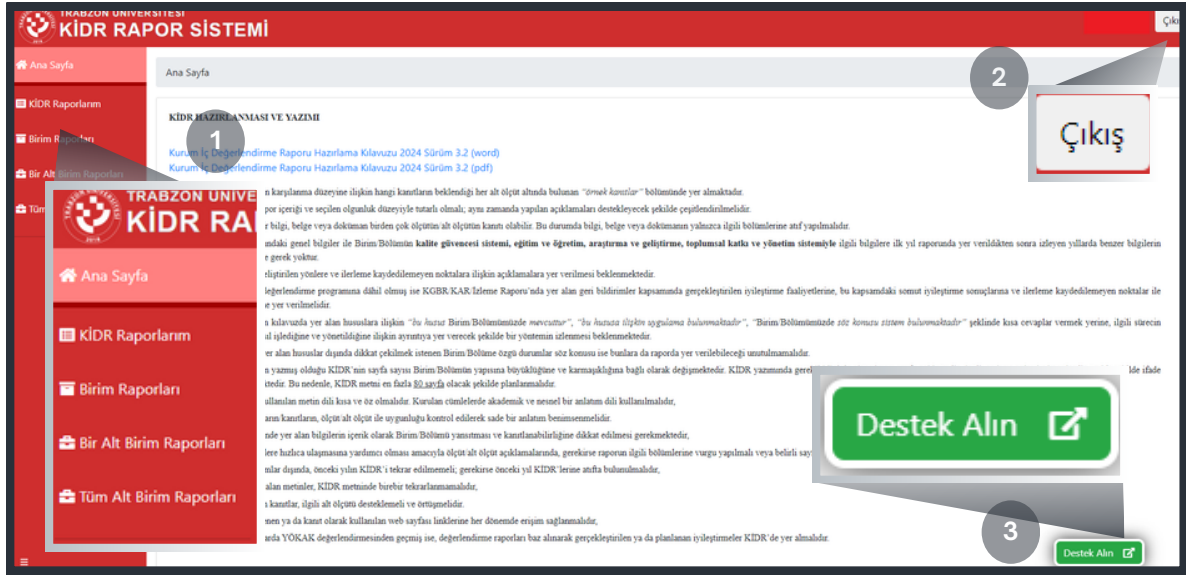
TRABZON ÜNİVERSİTESİ
KİDR RAPOR SİSTEMİ

Çıkış

Ana Sayfa
KİDR Raporlarım
Birim Raporları
Bir Alt Birim Raporları
Tüm Alt Birim Raporları

Ana Sayfa

1

2

Çıkış

KİDR HAZIRLANMASI VE YAZIMI

Kurum İç Değerlendirme Raporu Hazırlama Kılavuzu 2024 Sürüm 3.2 (word)
Kurum İç Değerlendirme Raporu Hazırlama Kılavuzu 2024 Sürüm 3.2 (pdf)

TRABZON ÜNİVE
KİDR RA

Ana Sayfa
KİDR Raporlarım
Birim Raporları
Bir Alt Birim Raporları
Tüm Alt Birim Raporları

n karşılanma düzeyine ilişkin hangi kanıtların beklendiği her alt ölçüt altında bulunan "örnek kanıtlar" bölümünde yer almaktadır.
por içeriği ve seçilen olgunluk düzeyiyle tutarlı olmalı; aynı zamanda yapılan açıklamaları destekleyecek şekilde çeşitlendirilmelidir.
r bilgi, belge veya doküman birden çok ölçütün/alt ölçütün kanıtı olabilir. Bu durumda bilgi, belge veya dokümanın yalnızca ilgili bölümlerine atıf yapılmalıdır.
mdaki genel bilgiler ile Birim/Bölümün kalite güvencesi sistemi, eğitim ve öğretim, araştırma ve geliştirme, toplumsal katkı ve yönetim sistemiyle ilgili bilgilere ilk yıl raporunda yer verildikten sonra izleyen yıllarda benzer bilgilerin gerek yoktur.
eliştirilen yönlere ve ilerleme kaydedilemeyen noktalara ilişkin açıklamalara yer verilmesi beklenmektedir.
eğerlendirme programına dâhil olmuş ise KGBR/KAR/İzleme Raporu'nda yer alan geri bildirimler kapsamında gerçekleştirilen iyileştirme faaliyetleri, bu kapsamdaki somut iyileştirme sonuçlarına ve ilerleme kaydedilemeyen noktalar ile yer verilmelidir.
n kılavuzda yer alan hususlara ilişkin "bu husus Birim/Bölümümüzde mevcuttur", "bu hususa ilişkin uygulama bulunmaktadır", "Birim/Bölümümüzde söz konusu sistem bulunmaktadır" şeklinde kısa cevaplar vermek yerine, ilgili sürecin al işlediğine ve yönetildiğine ilişkin ayrıntıya yer verecek şekilde bir yöntemin izlenmesi beklenmektedir.
er alan hususlar dışında dikkat çekilmek istenen Birim/Bölüme özgü durumlar söz konusu ise bunlara da raporda yer verilebileceği unutulmamalıdır.
n yazmış olduğu KİDR'nin sayfa sayısı Birim/Bölümün yapısına büyüklüğüne ve karmaşıklığına bağlı olarak değişmektedir. KİDR yazımında gere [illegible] lde ifade tedir. Bu nedenle, KİDR metni en fazla 80 sayfa olacak şekilde planlanmalıdır.
ullanılan metin dili kısa ve öz olmalıdır. Kurulan cümlelerde akademik ve nesnel bir anlatım dili kullanılmalıdır.
arın/kanıtların, ölçüt/alt ölçüt ile uygunluğu kontrol edilerek sade bir anlatım benimsenmelidir.
nde yer alan bilgilerin içerik olarak Birim/Bölümü yansıtması ve kanıtlanabilirliğine dikkat edilmesi gerekmektedir,
lere hızlıca ulaşmasına yardımcı olması amacıyla ölçüt/alt ölçüt açıklamalarında, gerekirse raporun ilgili bölümlerine vurgu yapılmalı veya belirli say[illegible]
mlar dışında, önceki yılın KİDR'i tekrar edilmemeli; gerekirse önceki yıl KİDR'lerine atıfta bulunulmalıdır,
alan metinler, KİDR metninde birebir tekrarlanmamalıdır,
n kanıtlar, ilgili alt ölçütü desteklemeli ve örtüşmelidir.
men ya da kanıt olarak kullanılan web sayfası linklerine her dönemde erişim sağlanmalıdır,
arda YÖKAK değerlendirmesinden geçmiş ise, değerlendirme raporları baz alınarak gerçekleştirilen ya da planlanan iyileştirmeler KİDR'de yer almalıdır.

Destek Alın

3

Destek Alın